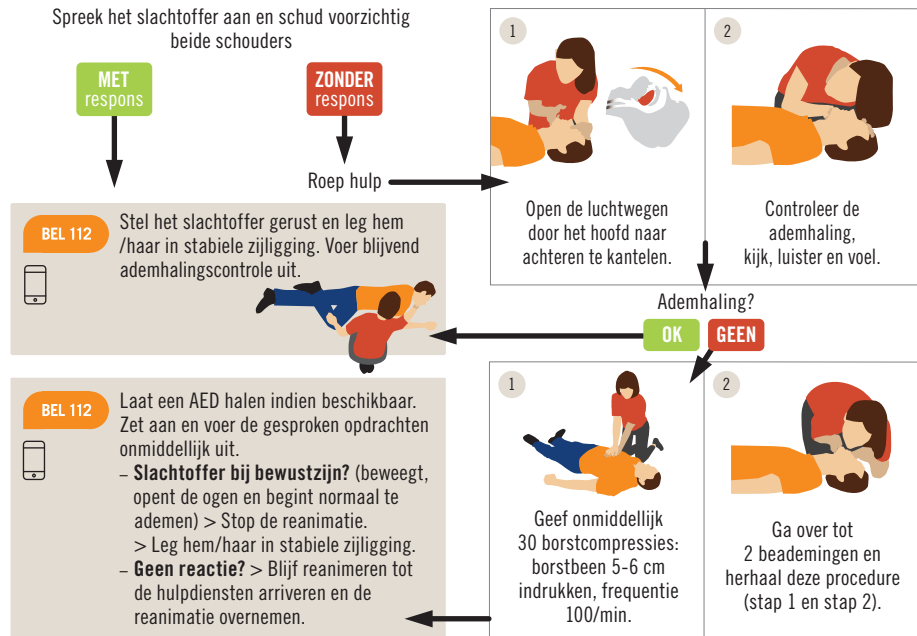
Spreek het slachtoffer aan en schud voorzichtig beide schouders

MET respons

ZONDER respons

Roep hulp

1

Open de luchtwegen door het hoofd naar achteren te kantelen.

2

Controleer de ademhaling, kijk, luister en voel.

BEL 112

Stel het slachtoffer gerust en leg hem /haar in stabiele zijligging. Voer blijvend ademhalingscontrole uit.

Ademhaling?

OK

GEEN

BEL 112

Laat een AED halen indien beschikbaar. Zet aan en voer de gesproken opdrachten onmiddellijk uit.

– **Slachtoffer bij bewustzijn?** (beweegt, opent de ogen en begint normaal te ademen) > Stop de reanimatie.
> Leg hem/haar in stabiele zijligging.

– **Geen reactie?** > Blijf reanimeren tot de hulpdiensten arriveren en de reanimatie overnemen.

1

Geef onmiddellijk 30 borstcompressies: borstbeen 5-6 cm indrukken, frequentie 100/min.

2

Ga over tot 2 beademingen en herhaal deze procedure (stap 1 en stap 2).